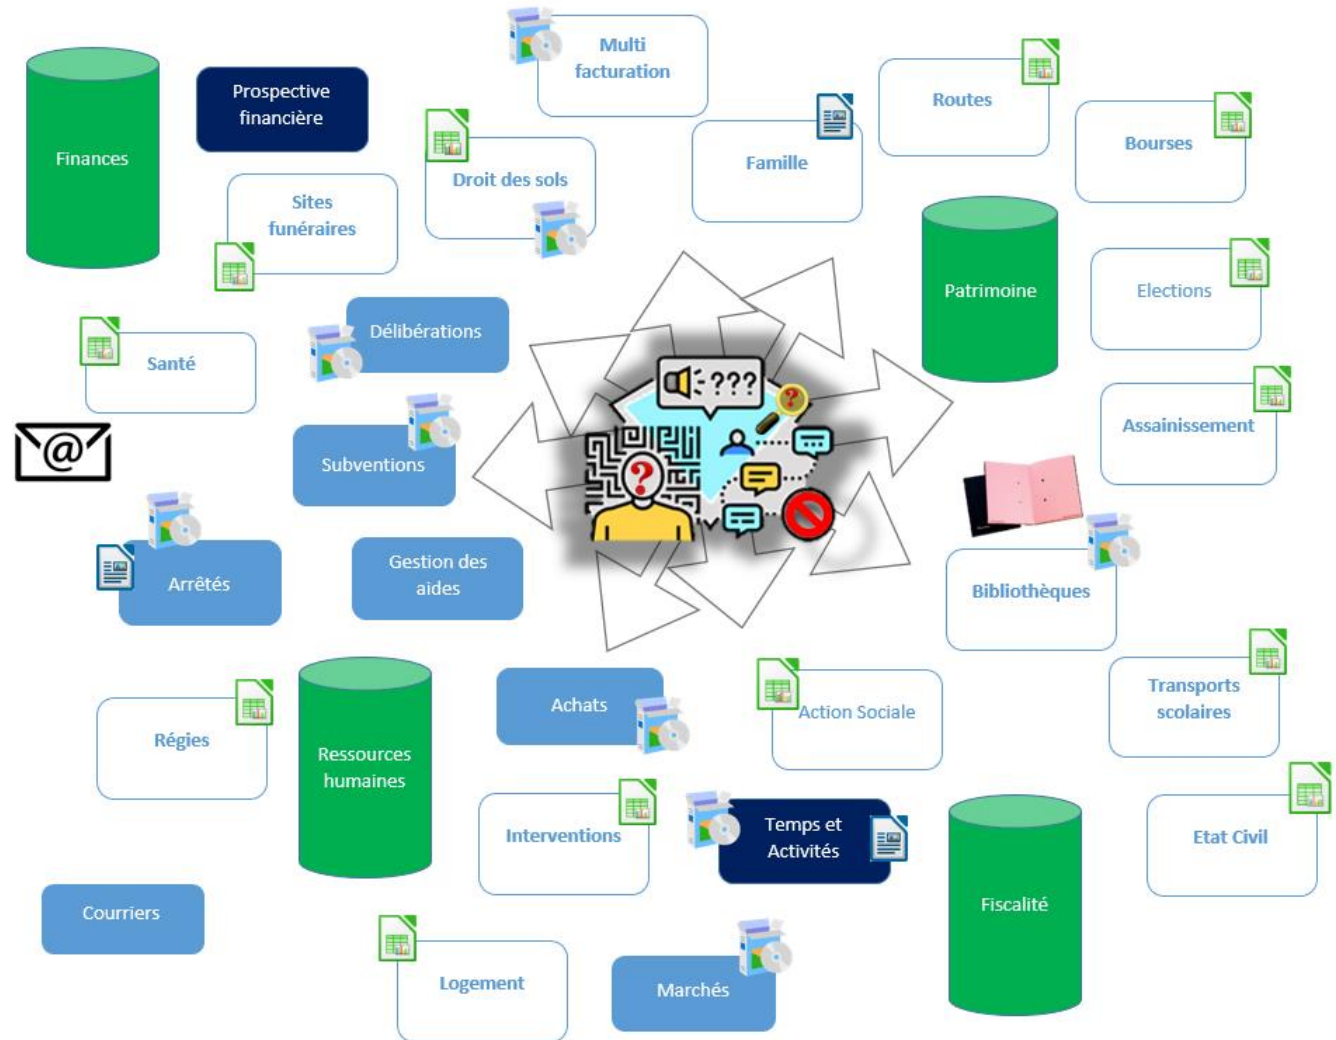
Finances

Prospective financière

Multi facturation

Droit des sols

Famille

Routes

Bourses

Sites funéraires

Patrimoine

Elections

Santé

Délibérations

???

Subventions

Assainissement

Arrêtés

Gestion des aides

Bibliothèques

Régies

Ressources humaines

Achats

Action Sociale

Transports scolaires

Interventions

Temps et Activités

Etat Civil

Fiscalité

Courriers

Logement

Marchés